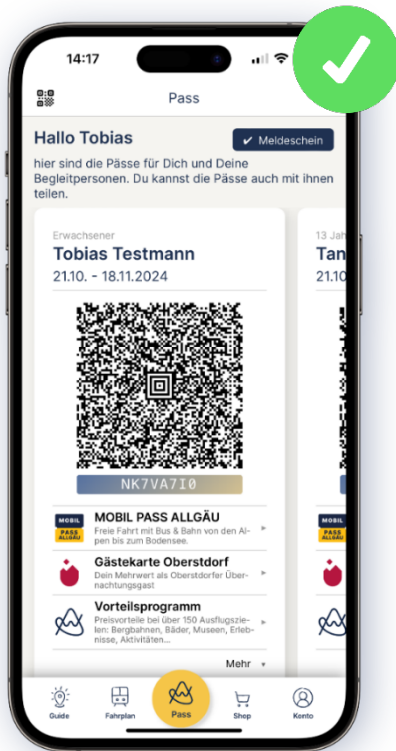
14:17

Pass

Hallo Tobias

✔ Meldeschein

hier sind die Pässe für Dich und Deine Begleitpersonen. Du kannst die Pässe auch mit ihnen teilen.

Erwachsener

Tobias Testmann

21.10. - 18.11.2024

NK7VA7I0

MOBIL PASS ALLGÄU

MOBIL PASS ALLGÄU

Freie Fahrt mit Bus & Bahn von den Alpen bis zum Bodensee.

Gästekarte Oberstdorf

Dein Mehrwert als Oberstdorfer Übernachtungsgast

Vorteilsprogramm

Preisvorteile bei über 150 Ausflugszielen: Bergbahnen, Bäder, Museen, Erlebnisse, Aktivitäten...

Mehr

13 Jah

Tan

MOBIL PASS ALLGÄU

Guide

Fahrplan

Pass

Shop

Konto